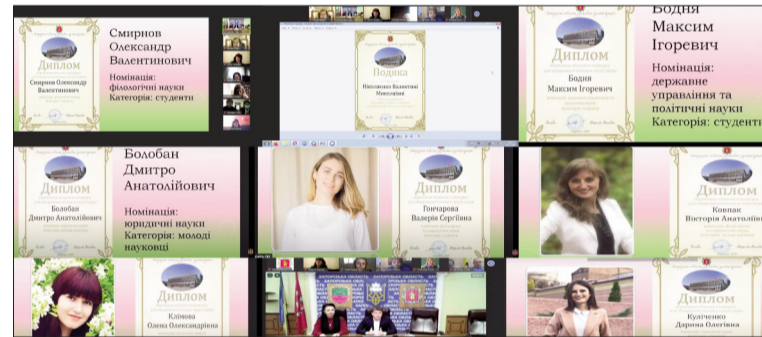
ДИПЛОМ
Смирнов Олександр Валентинович

Смирнов Олександр Валентинович
Номінація: філологічні науки
Категорія: студенти

Подяка
Ніколаєнко Валентині Миколаївні

ДИПЛОМ
Бодня Максим Ігорович

Бодня Максим Ігоревич
Номінація: державне управління та політичні науки
Категорія: студенти

ДИПЛОМ
Болобан Дмитро Анатолійович

Болобан Дмитро Анатолійович
Номінація: юридичні науки
Категорія: молоді науковці

Гончарова Валерія Сергіївна

Ковпак Вікторія Анатоліївна

ДИПЛОМ
Клімова Олена Олександрівна

ЗАПОРІЗЬКА ОБЛАСТЬ ЗАПОРІЗЬКА ОБЛАСТЬ

ДИПЛОМ
Кулігченко Дарина Олегівна